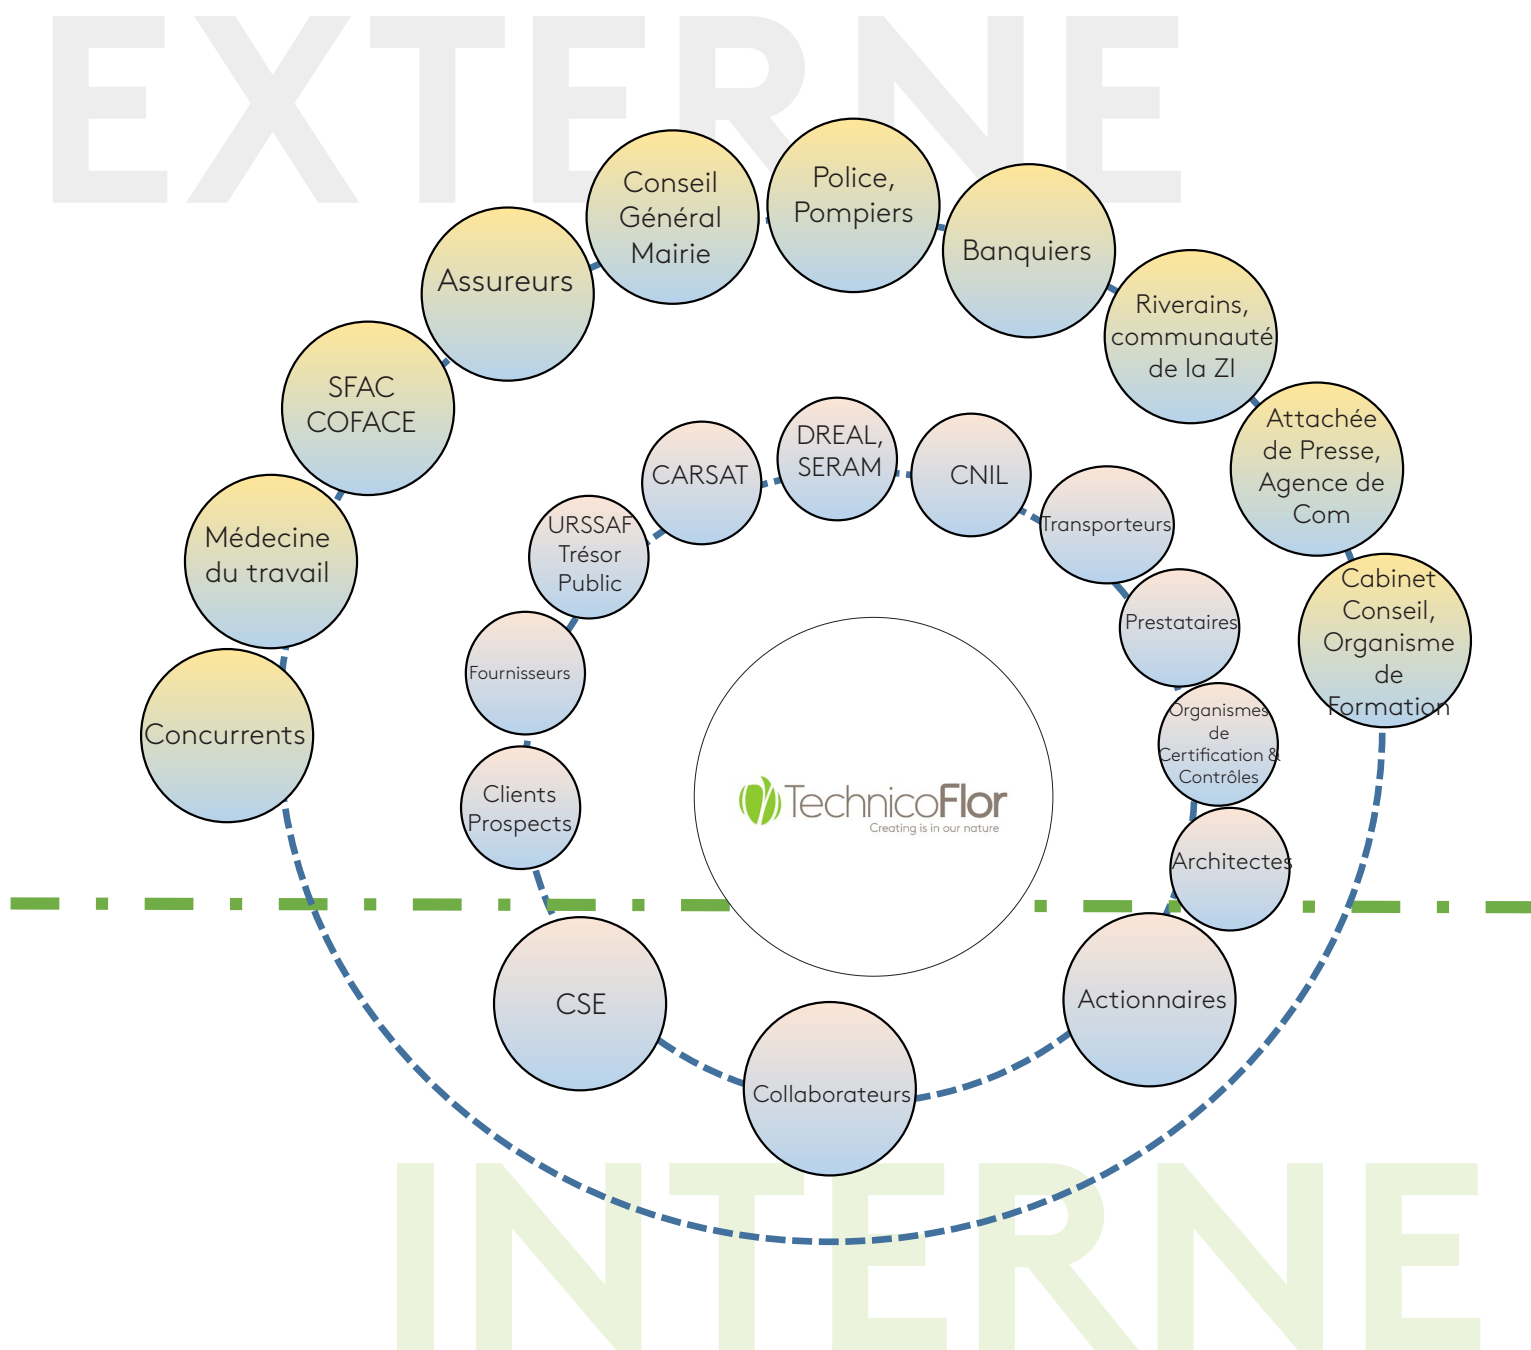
EXTERNE

Conseil Général Mairie

Police, Pompiers

Banquiers

Assureurs

Riverains, communauté de la ZI

SFAC COFACE

Attachée de Presse, Agence de Com

Médecine du travail

Cabinet Conseil, Organisme de Formation

Concurrents

DREAL, SERAM

CARSAT

CNIL

URSSAF Trésor Public

Transporteurs

Prestataires

Fournisseurs

Organismes de Certification & Contrôles

TechnicoFlor
Creating is in our nature

Clients Prospects

Architectes

CSE

Actionnaires

Collaborateurs

INTERNE